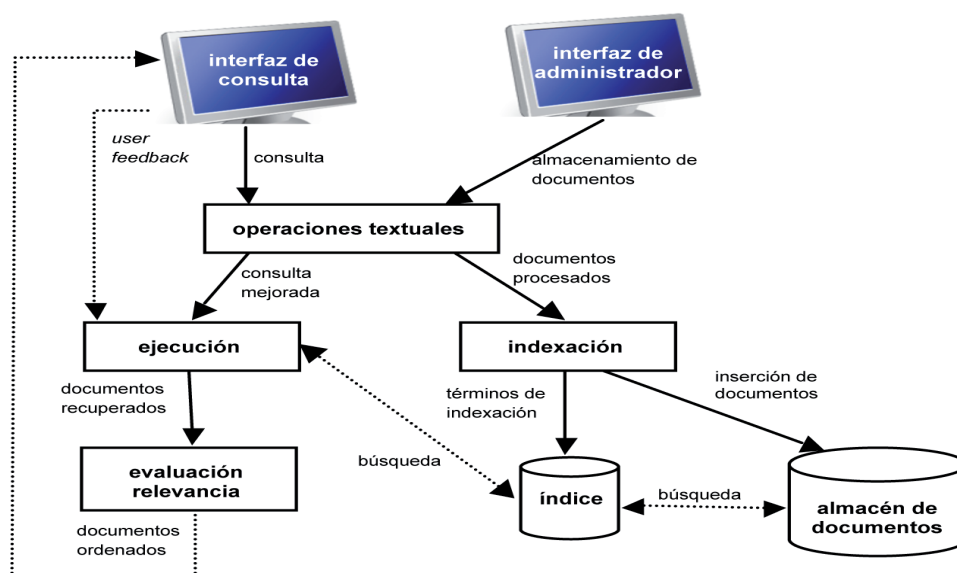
interfaz de consulta

interfaz de administrador

user feedback

consulta

almacenamiento de documentos

operaciones textuales

consulta mejorada

documentos procesados

ejecución

indexación

documentos recuperados

términos de indexación

inserción de documentos

evaluación relevancia

búsqueda

índice

búsqueda

almacén de documentos

documentos ordenados